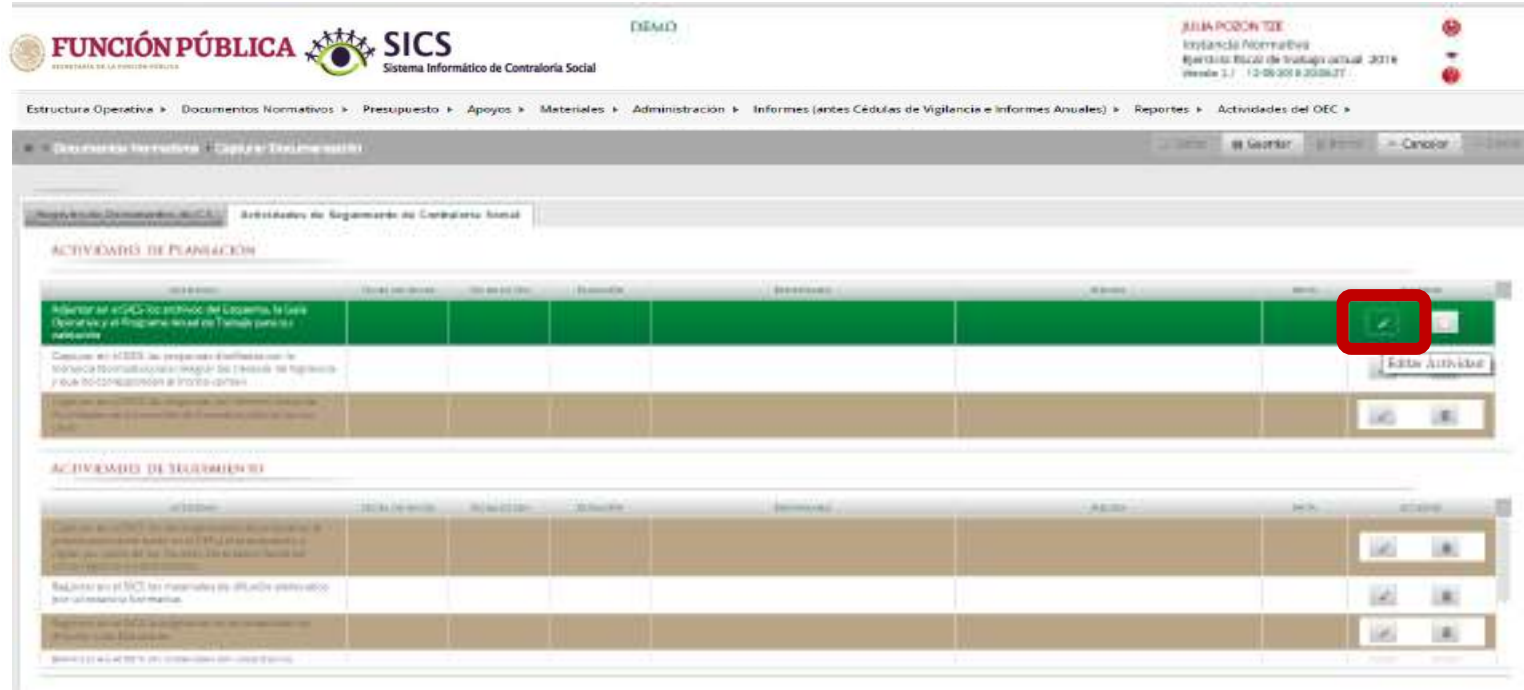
FUNCIÓN PÚBLICA
SECRETARÍA DE LA FUNCIÓN PÚBLICA

SICS
Sistema Informático de Contraloría Social

DEMO

JULIA POZON TZIE
Instancia Normativa
Ejercicio fiscal de trabajo actual: 2018
Versión 1.1 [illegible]

Estructura Operativa ▸ Documentos Normativos ▸ Presupuesto ▸ Apoyos ▸ Materiales ▸ Administración ▸ Informes (antes Cédulas de Vigilancia e Informes Anuales) ▸ Reportes ▸ Actividades del OEC ▸

Documentos Normativos › Capturar Documentación

Guardar  Cancelar

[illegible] | Actividades de Seguimiento de Contraloría Social

ACTIVIDADES DE PLANEACIÓN

| Actividad | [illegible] | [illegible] | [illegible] | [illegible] | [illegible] | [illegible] | Acciones |
|---|---|---|---|---|---|---|---|
| Adjuntar en el SICS los archivos del Esquema, la Guía Operativa y el Programa Anual de Trabajo para su validación | | | | | | | |
| Capturar en el SICS las propuestas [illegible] | | | | | | | |
| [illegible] | | | | | | | |

Editar Actividad

ACTIVIDADES DE SEGUIMIENTO

| Actividad | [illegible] | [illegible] | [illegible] | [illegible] | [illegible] | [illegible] | Acciones |
|---|---|---|---|---|---|---|---|
| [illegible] | | | | | | | |
| Registrar en el SICS los materiales de difusión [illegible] | | | | | | | |
| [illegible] | | | | | | | |
| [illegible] | | | | | | | |